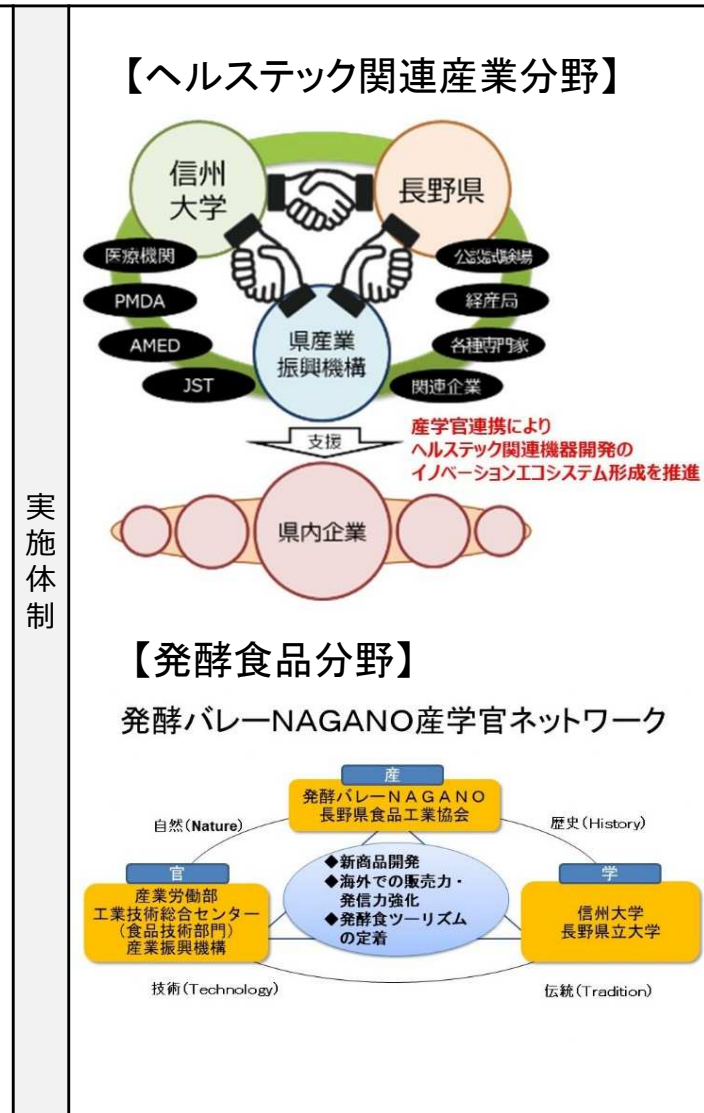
実施体制

【ヘルステック関連産業分野】

信州大学

長野県

医療機関

PMDA

AMED

JST

公設試験場

経産局

各種専門家

関連企業

県産業振興機構

支援

産学官連携により
ヘルステック関連機器開発の
イノベーションエコシステム形成を推進

県内企業

【発酵食品分野】

発酵バレーNAGANO産学官ネットワーク

産
発酵バレーNAGANO
長野県食品工業協会

自然(Nature)

歴史(History)

官
産業労働部
工業技術総合センター
(食品技術部門)
産業振興機構

◆新商品開発
◆海外での販売力・発信力強化
◆発酵食ツーリズムの定着

学
信州大学
長野県立大学

技術(Technology)

伝統(Tradition)